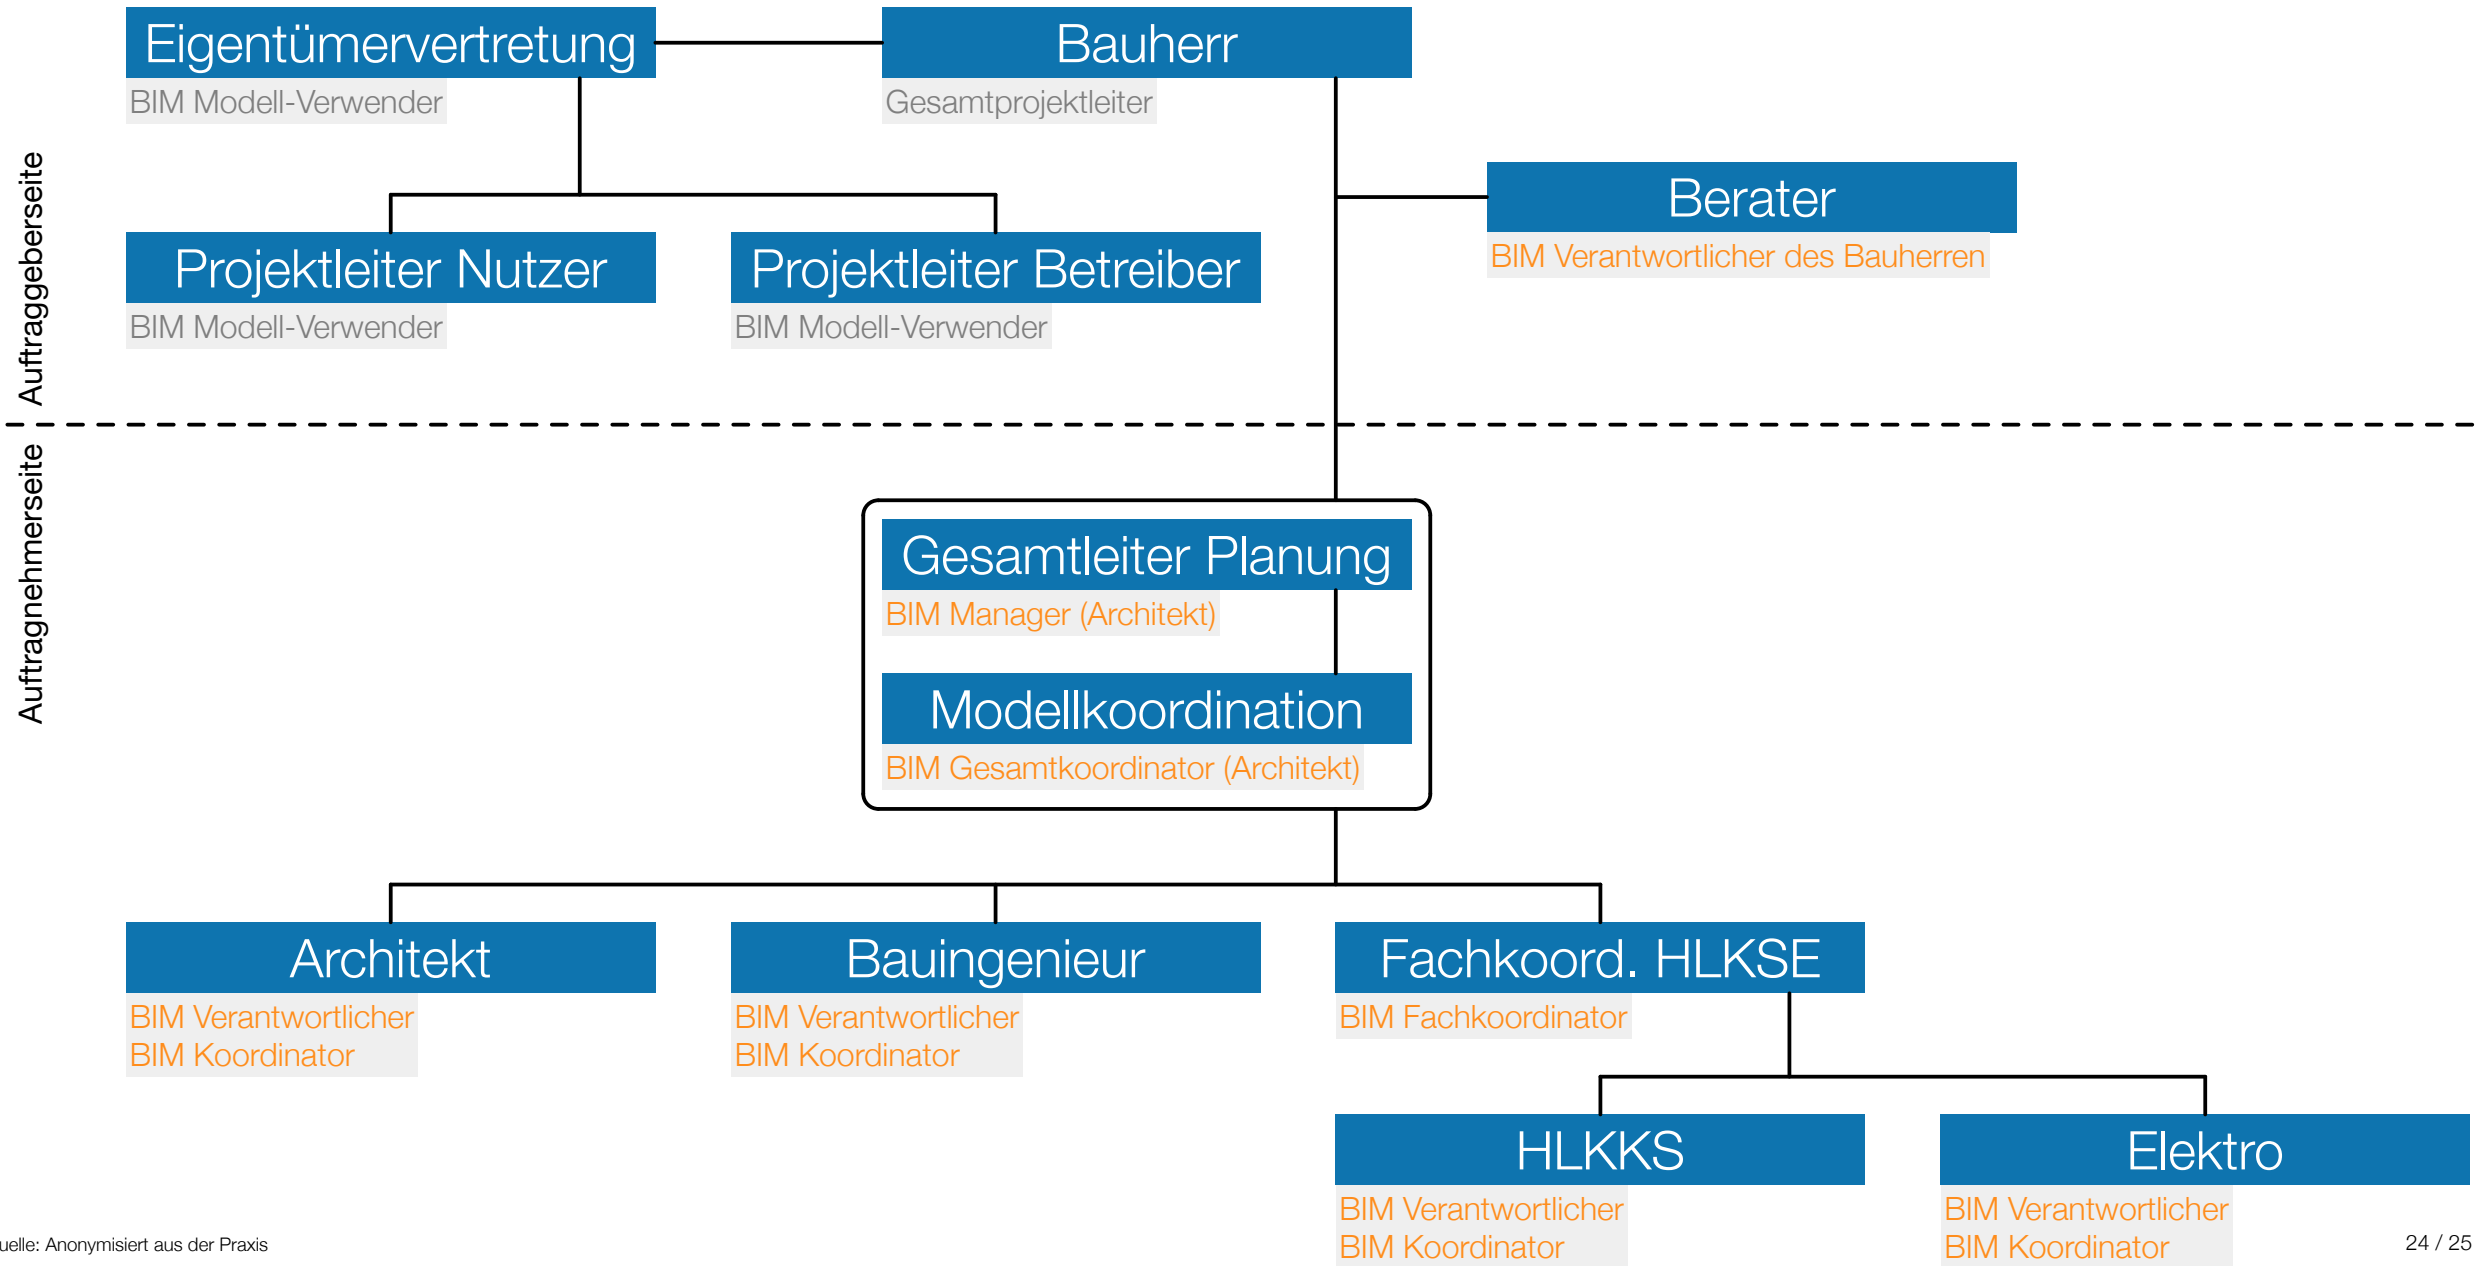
Auftraggeberseite

Eigentümervertretung
BIM Modell-Verwender

Bauherr
Gesamtprojektleiter

Berater
BIM Verantwortlicher des Bauherren

Projektleiter Nutzer
BIM Modell-Verwender

Projektleiter Betreiber
BIM Modell-Verwender

Auftragnehmerseite

Gesamtleiter Planung
BIM Manager (Architekt)

Modellkoordination
BIM Gesamtkoordinator (Architekt)

Architekt
BIM Verantwortlicher
BIM Koordinator

Bauingenieur
BIM Verantwortlicher
BIM Koordinator

Fachkoord. HLKSE
BIM Fachkoordinator

HLKKS
BIM Verantwortlicher
BIM Koordinator

Elektro
BIM Verantwortlicher
BIM Koordinator

uelle: Anonymisiert aus der Praxis

24 / 25